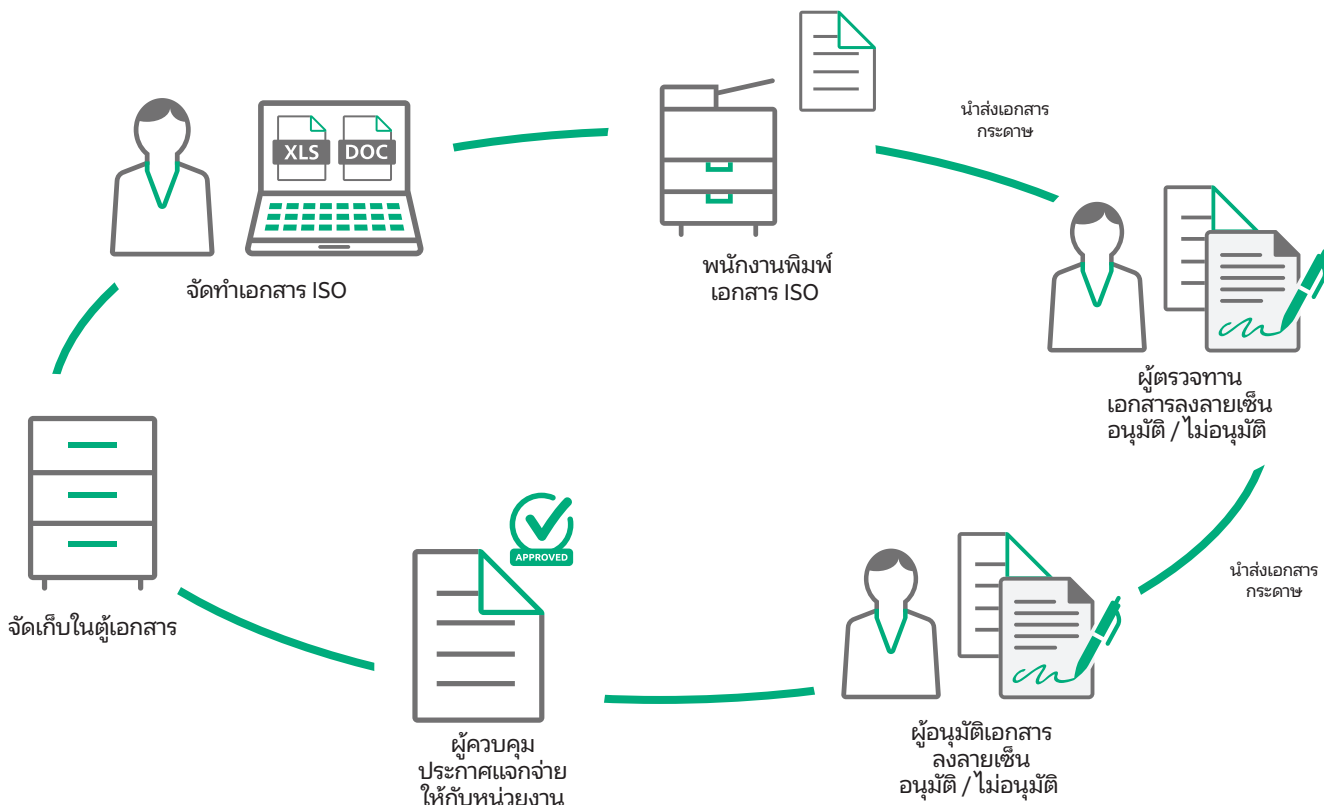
XLS DOC

จัดทำเอกสาร ISO

พนักงานพิมพ์
เอกสาร ISO

นำส่งเอกสาร
กระดาษ

ผู้ตรวจทาน
เอกสารลงลายเซ็น
อนุมัติ / ไม่อนุมัติ

นำส่งเอกสาร
กระดาษ

ผู้อนุมัติเอกสาร
ลงลายเซ็น
อนุมัติ / ไม่อนุมัติ

APPROVED

ผู้ควบคุม
ประกาศแจกจ่าย
ให้กับหน่วยงาน

จัดเก็บในตู้เอกสาร